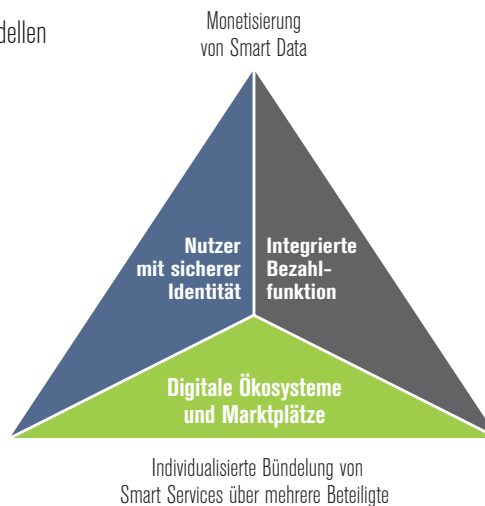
dellen

Monetisierung von Smart Data

Nutzer mit sicherer Identität

Integrierte Bezahlfunktion

Digitale Ökosysteme und Marktplätze

Individualisierte Bündelung von Smart Services über mehrere Beteiligte